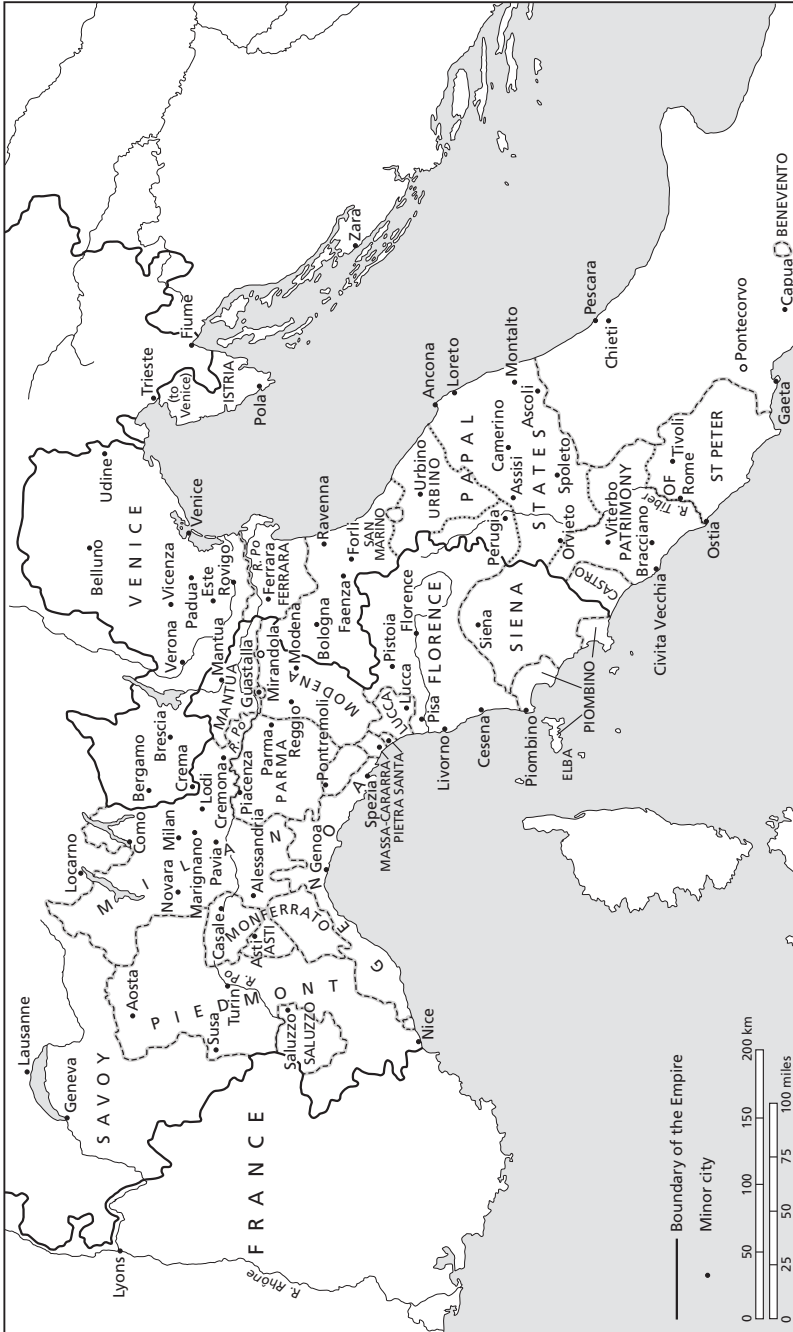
Lausanne
Geneva
SAVOY
FRANCE
Lyons
R. Rhône
Aosta
Susa
PIEDMONT
Turin
R. Po
Saluzzo
SALUZZO
Nice
Casale
Asti
ASTI
MONFERRATO
Locarno
Como
Novara
Milan
Marignano
Pavia
MILAN
Alessandria
GENOA
Genoa
Bergamo
Brescia
Crema
Lodi
Cremona
Piacenza
R. Po
PARMA
Parma
Reggio
Pontremoli
Spezia
MASSA-CARRARA
PIETRA SANTA
MANTUA
Mantua
Guastalla
Mirandola
Modena
MODENA
LUCCA
Lucca
Pisa
Livorno
Cesena
Piombino
ELBA
PIOMBINO
Verona
Vicenza
Padua
Este
Rovigo
Belluno
VENICE
Udine
Venice
R. Po
Ferrara
FERRARA
Bologna
Faenza
Ravenna
Forli
SAN MARINO
Pistoia
Florence
FLORENCE
Siena
SIENA
Urbino
URBINO
Perugia
PAPAL STATES
Camerino
Assisi
Spoleto
Orvieto
CASTRO
Viterbo
Bracciano
PATRIMONY OF ST PETER
R. Tiber
Rome
Tivoli
Civita Vecchia
Ostia
Trieste
(to Venice)
ISTRIA
Pola
Fiume
Zara
Ancona
Loreto
Montalto
Ascoli
Pescara
Chieti
Pontecorvo
Gaeta
Capua
BENEVENTO

Boundary of the Empire
Minor city

0 50 100 150 200 km
0 25 50 75 100 miles